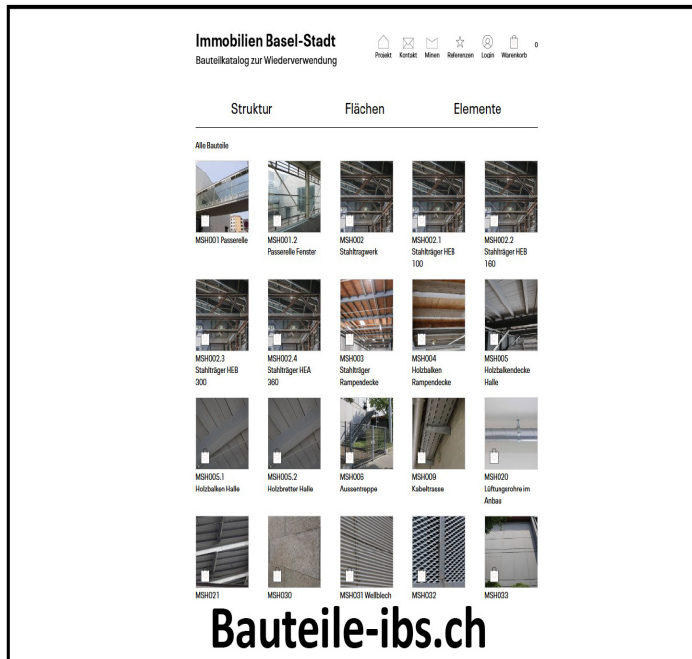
Immobilien Basel-Stadt
Bauteilkatalog zur Wiederverwendung

Projekt Kontakt Minen Referenzen Login Warenkorb 0

Struktur Flächen Elemente

Alle Bauteile

MSH001 Passerelle

MSH001.2 Passerelle Fenster

MSH002 Stahltragwerk

MSH002.1 Stahlträger HEB 100

MSH002.2 Stahlträger HEB 160

MSH002.3 Stahlträger HEB 300

MSH002.4 Stahlträger HEA 360

MSH003 Stahlträger Rumpendecke

MSH004 Holzbalken Rumpendecke

MSH005 Holzbalkendecke Halle

MSH005.1 Holzbalken Halle

MSH005.2 Holzbretter Halle

MSH006 Aussentreppe

MSH009 Kabeltrasse

MSH020 Lüftungsrohre im Anbau

MSH021

MSH030

MSH031 Wellblech

MSH032

MSH033

Bauteile-ibs.ch